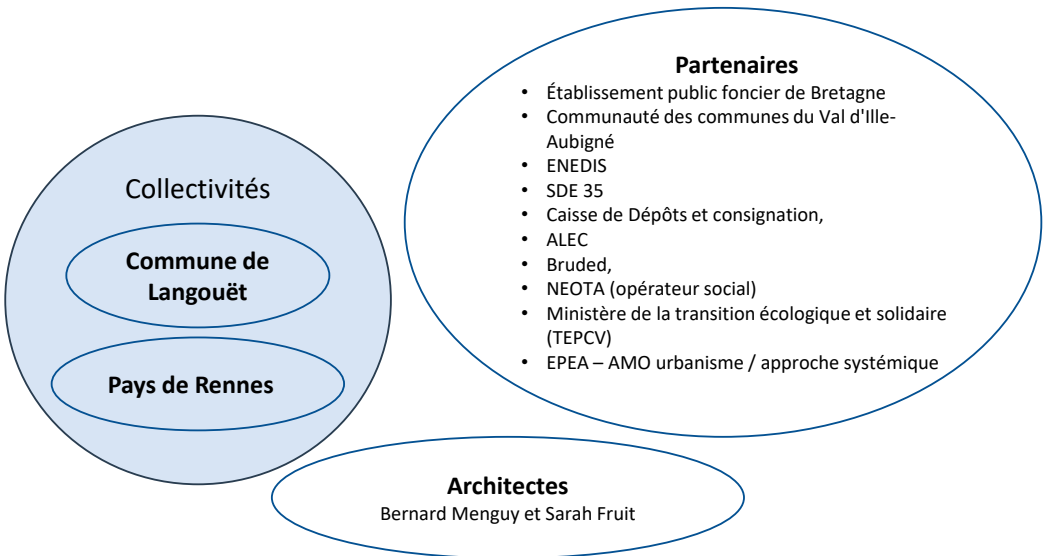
Collectivités

Commune de Langouët

Pays de Rennes

Partenaires
• Établissement public foncier de Bretagne
• Communauté des communes du Val d'Ille-Aubigné
• ENEDIS
• SDE 35
• Caisse de Dépôts et consignation,
• ALEC
• Bruded,
• NEOTA (opérateur social)
• Ministère de la transition écologique et solidaire (TEPCV)
• EPEA – AMO urbanisme / approche systémique

Architectes
Bernard Menguy et Sarah Fruit